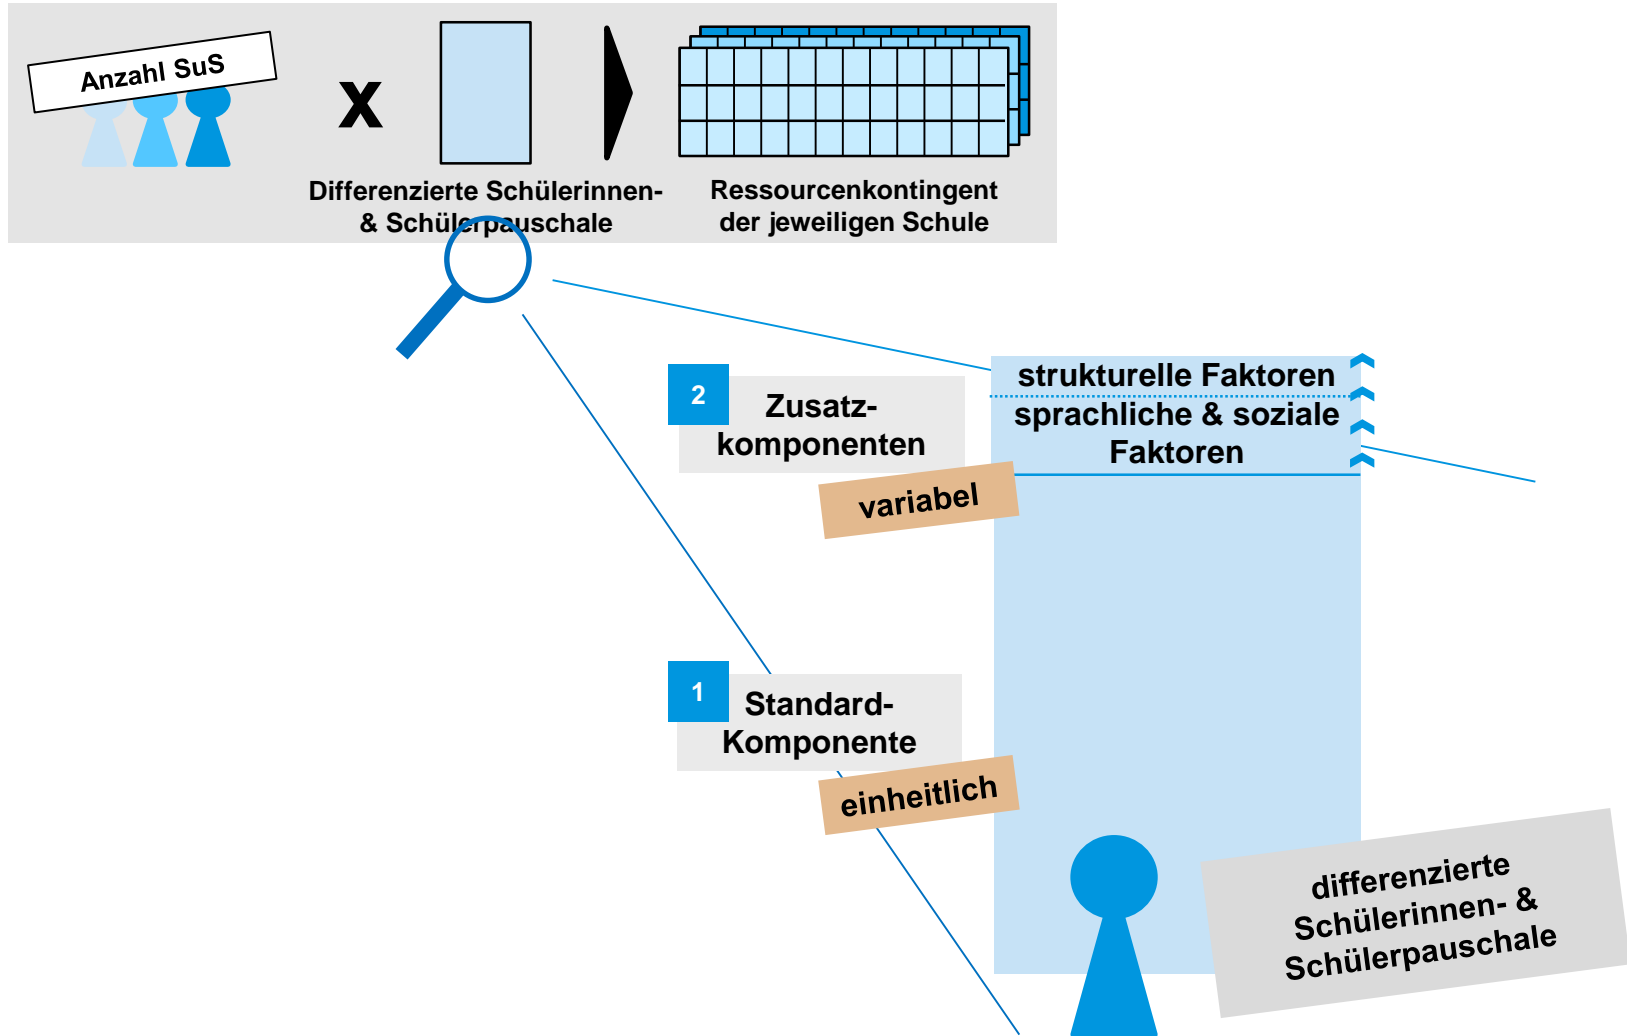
Anzahl SuS

x

Differenzierte Schülerinnen- & Schülerpauschale

Ressourcenkontingent der jeweiligen Schule

2 Zusatzkomponenten

variabel

strukturelle Faktoren

sprachliche & soziale Faktoren

1 Standard-Komponente

einheitlich

differenzierte Schülerinnen- & Schülerpauschale